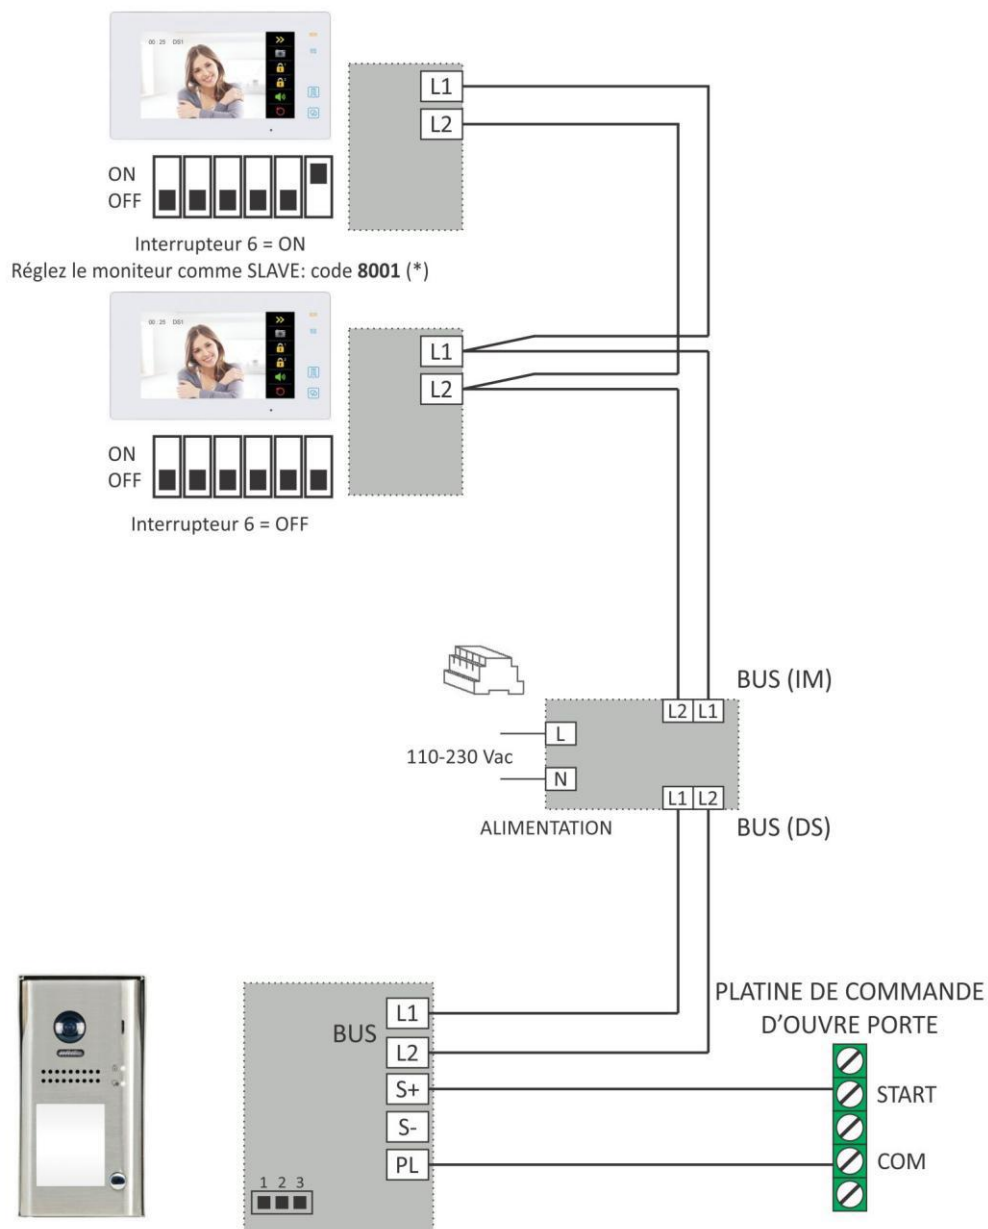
00:25 DS1

L1
L2

ON
OFF

Interrupteur 6 = ON
Réglez le moniteur comme SLAVE: code **8001** (*)

00:25 DS1

L1
L2

ON
OFF

Interrupteur 6 = OFF

BUS (IM)
L2 L1
L
110-230 Vac
N
L1 L2
ALIMENTATION
BUS (DS)

BUS
L1
L2
S+
S-
PL
1 2 3

PLATINE DE COMMANDE D'OUVRE PORTE
START
COM